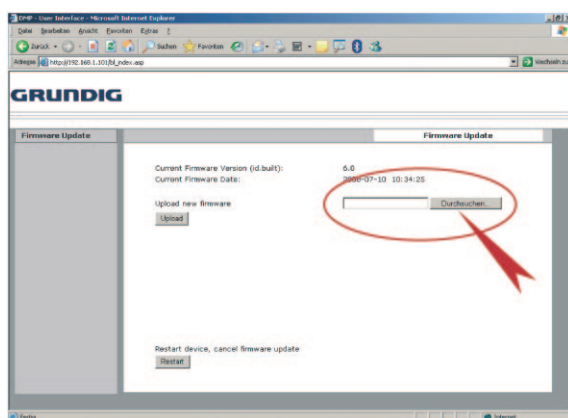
DMP - User Interface - Microsoft Internet Explorer

Datei Bearbeiten Ansicht Favoriten Extras ?

Zurück Suchen Favoriten

Adresse http://192.168.1.101/bl_index.asp Wechseln zu

GRUNDIG

Firmware Update

Firmware Update

Current Firmware Version (id.built): 6.0
Current Firmware Date: 2006-07-10 10:34:25

Upload new firmware

Durchsuchen...

Upload

Restart device, cancel firmware update

Restart

Fertig Internet